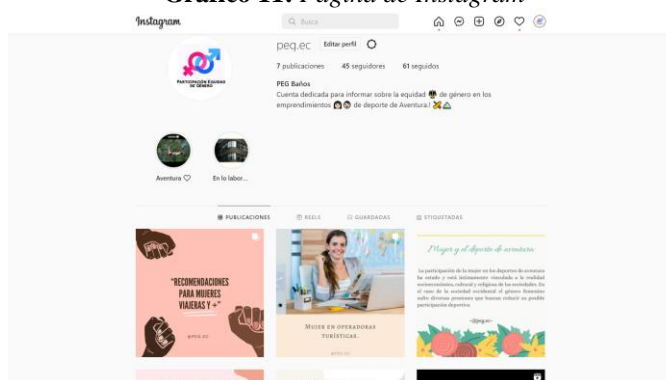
Gráfico 11. Página de Instagram

Instagram

Busca

PARTICIPACIÓN EQUIDAD DE GÉNERO

peg.ec Editar perfil

7 publicaciones 45 seguidores 61 seguidos

PEG Baños

Cuenta dedicada para informar sobre la equidad de género en los emprendimientos de deporte de Aventura!

Aventura ♡

En lo labor...

PUBLICACIONES REELS GUARDADAS ETIQUETADAS

"RECOMENDACIONES PARA MUJERES VIAJERAS Y +"

@peg.ec

MUJER EN OPERADORAS TURÍSTICAS.

Mujer y el deporte de aventura

La participación de la mujer en los deportes de aventura ha estado y está íntimamente vinculada a la realidad socioeconómica, cultural y religiosa de las sociedades. En el caso de la sociedad occidental el género femenino sufre diversas presiones que buscan reducir su posible participación deportiva.

@peg.ec